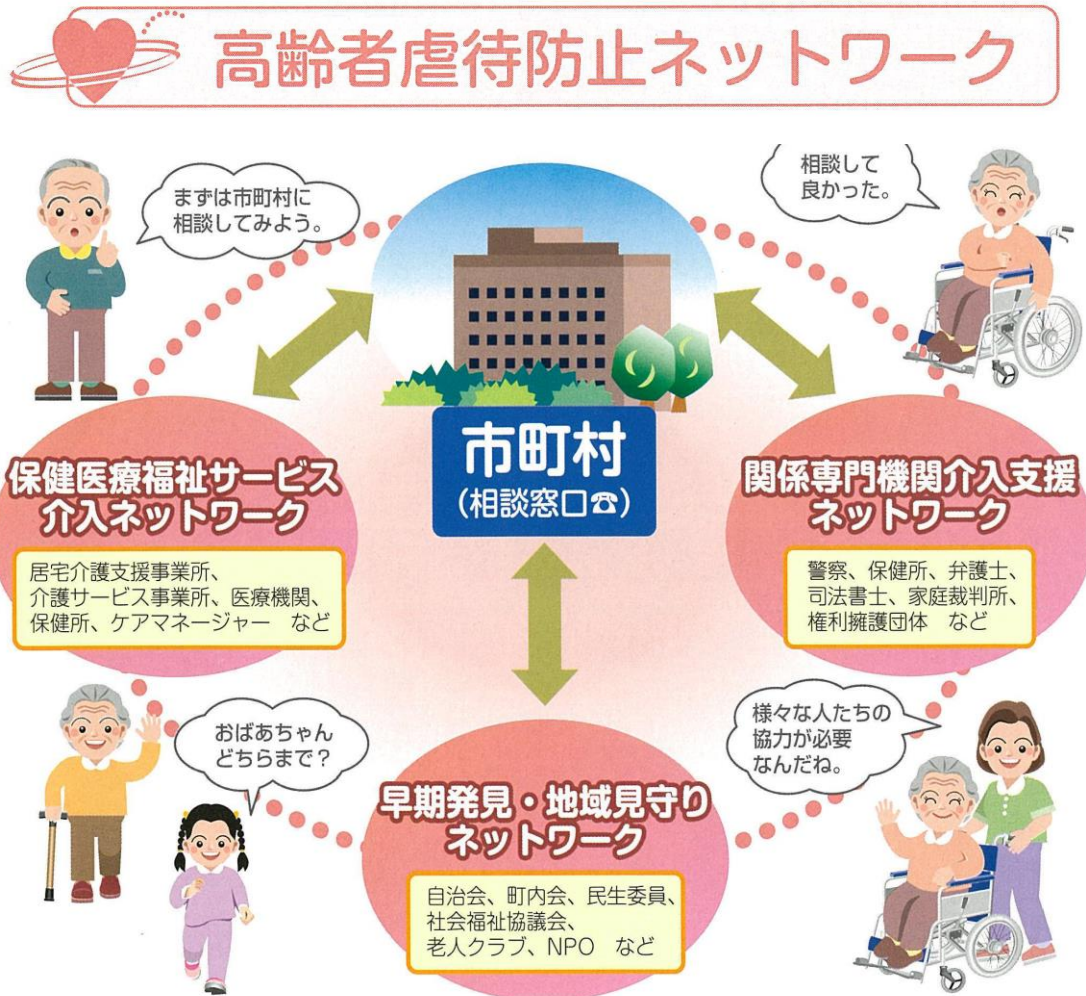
高齢者虐待防止ネットワーク

まずは市町村に相談してみよう。

相談して良かった。

市町村
(相談窓口☎)

保健医療福祉サービス介入ネットワーク

居宅介護支援事業所、介護サービス事業所、医療機関、保健所、ケアマネージャー　など

関係専門機関介入支援ネットワーク

警察、保健所、弁護士、司法書士、家庭裁判所、権利擁護団体　など

おばあちゃんどちらまで?

様々な人たちの協力が必要なんだね。

早期発見・地域見守りネットワーク

自治会、町内会、民生委員、社会福祉協議会、老人クラブ、NPO　など